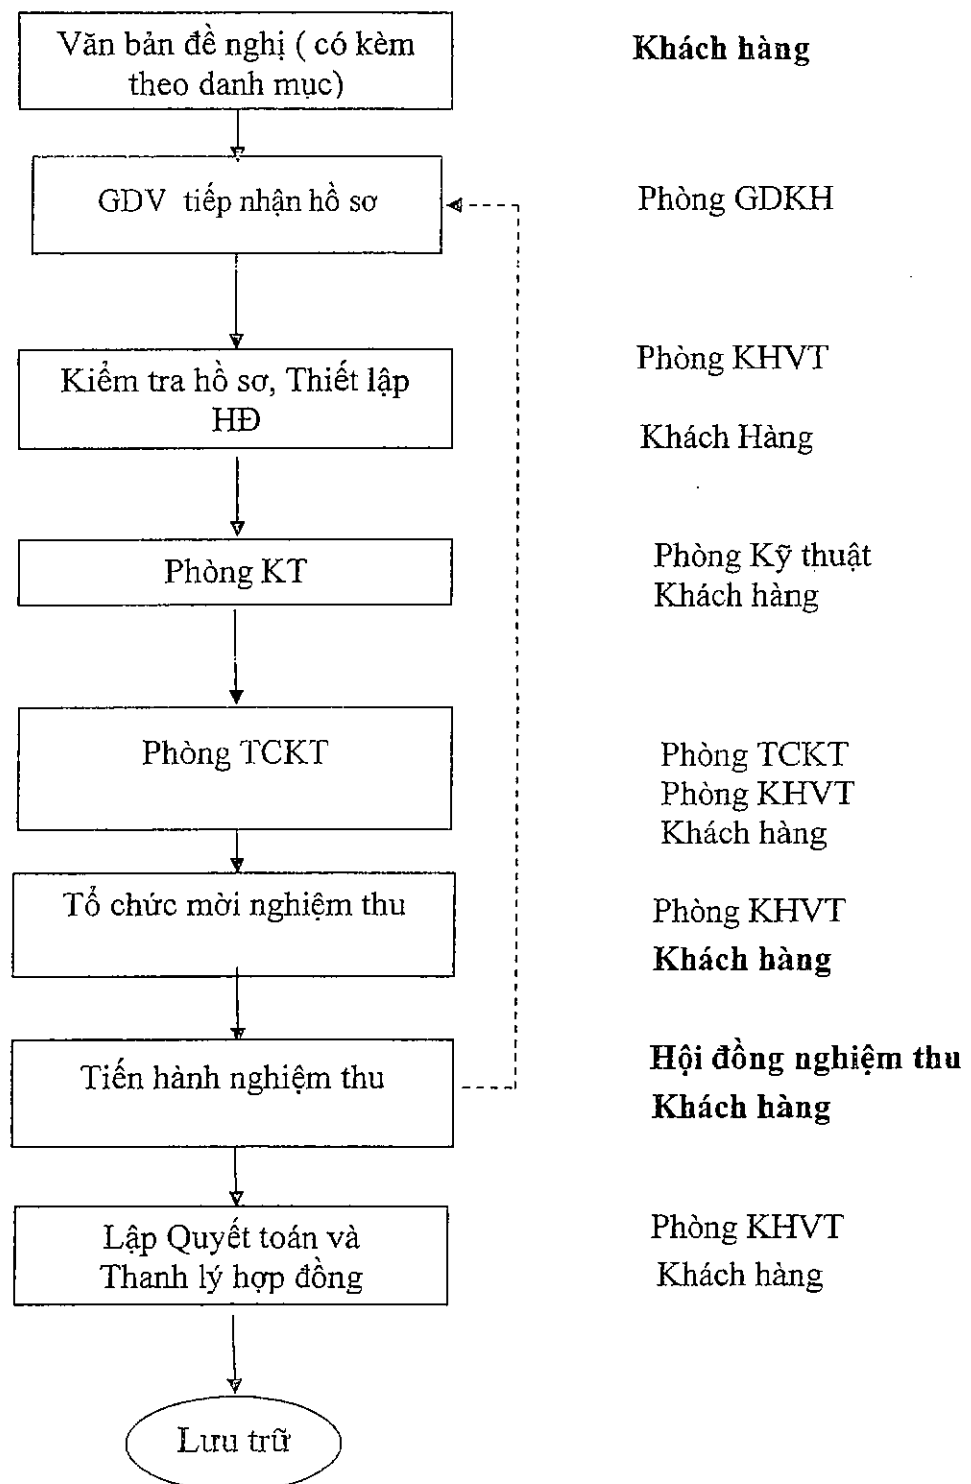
Văn bản đề nghị ( có kèm theo danh mục)

Khách hàng

GDV tiếp nhận hồ sơ

Phòng GDKH

Kiểm tra hồ sơ, Thiết lập HĐ

Phòng KHVT

Khách Hàng

Phòng KT

Phòng Kỹ thuật
Khách hàng

Phòng TCKT

Phòng TCKT
Phòng KHVT
Khách hàng

Tổ chức mời nghiệm thu

Phòng KHVT
Khách hàng

Tiến hành nghiệm thu

Hội đồng nghiệm thu
Khách hàng

Lập Quyết toán và Thanh lý hợp đồng

Phòng KHVT
Khách hàng

Lưu trữ